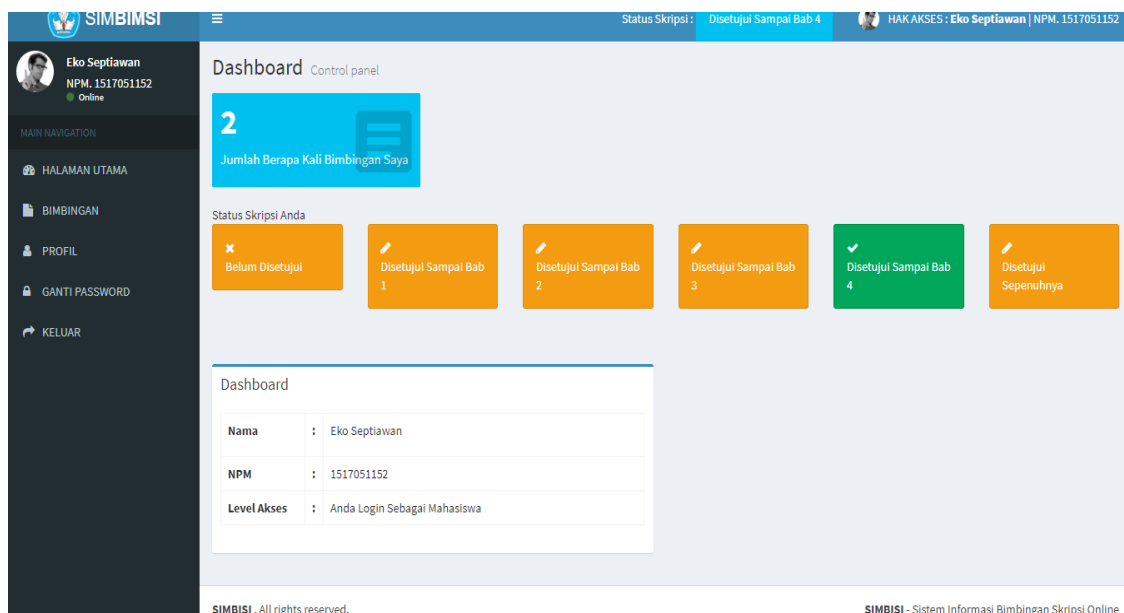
SIMBIMSI

Status Skripsi : Disetujui Sampai Bab 4

HAK AKSES : Eko Septiawan | NPM. 1517051152

Eko Septiawan
NPM. 1517051152
Online

MAIN NAVIGATION

HALAMAN UTAMA

BIMBINGAN

PROFIL

GANTI PASSWORD

KELUAR

Dashboard Control panel

2

Jumlah Berapa Kali Bimbingan Saya

Status Skripsi Anda

Belum Disetujui

Disetujui Sampai Bab 1

Disetujui Sampai Bab 2

Disetujui Sampai Bab 3

Disetujui Sampai Bab 4

Disetujui Sepenuhnya

Dashboard

| Nama | : | Eko Septiawan |
|---|---|---|
| NPM | : | 1517051152 |
| Level Akses | : | Anda Login Sebagai Mahasiswa |

SIMBISI . All rights reserved.

SIMBISI - Sistem Informasi Bimbingan Skripsi Online